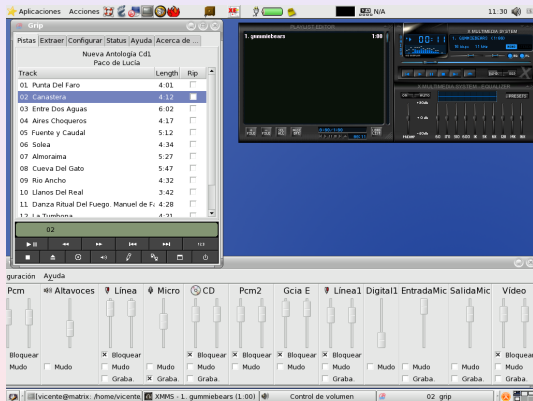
Aplicaciones Acciones N/A 11:30

Grip

Pistas Extraer Configurar Status Ayuda Acerca de ...

Nueva Antología Cd1
Paco de Lucía

| Track | Length | Rip |
|---|---|---|
| 01 Punta Del Faro | 4:01 | |
| 02 Canastera | 4:12 | |
| 03 Entre Dos Aguas | 6:02 | |
| 04 Aires Choqueros | 4:17 | |
| 05 Fuente y Caudal | 5:12 | |
| 06 Solea | 4:34 | |
| 07 Almoraima | 5:27 | |
| 08 Cueva Del Gato | 5:47 | |
| 09 Rio Ancho | 4:32 | |
| 10 Llanos Del Real | 3:42 | |
| 11 Danza Ritual Del Fuego. Manuel de Fa | 2:17 | |
| 12 La Tumbona | 4:21 | |

02

PLAYLIST EDITOR
1. gummiebears 1:00

X MULTIMEDIA SYSTEM
00:11
1. GUMMIEBEARS (1:00)

X MULTIMEDIA SYSTEM - EQUALIZER

guración Ayuda

Pcm Altavoces Línea Micro CD Pcm2 Gcia E Línea1 Digital1 EntradaMic SalidaMic Vídeo

Bloquear Mudo Mudo Bloquear Mudo Graba. Mudo Graba. Bloquear Mudo Graba. Bloquear Mudo Bloquear Mudo Graba. Mudo Graba. Mudo Graba. Mudo Graba. Mudo Mudo Bloquear Mudo Graba.

[vicente@matrix: /home/vicente XMMS - 1. gummiebears (1:00) Control de volumen 02 grip